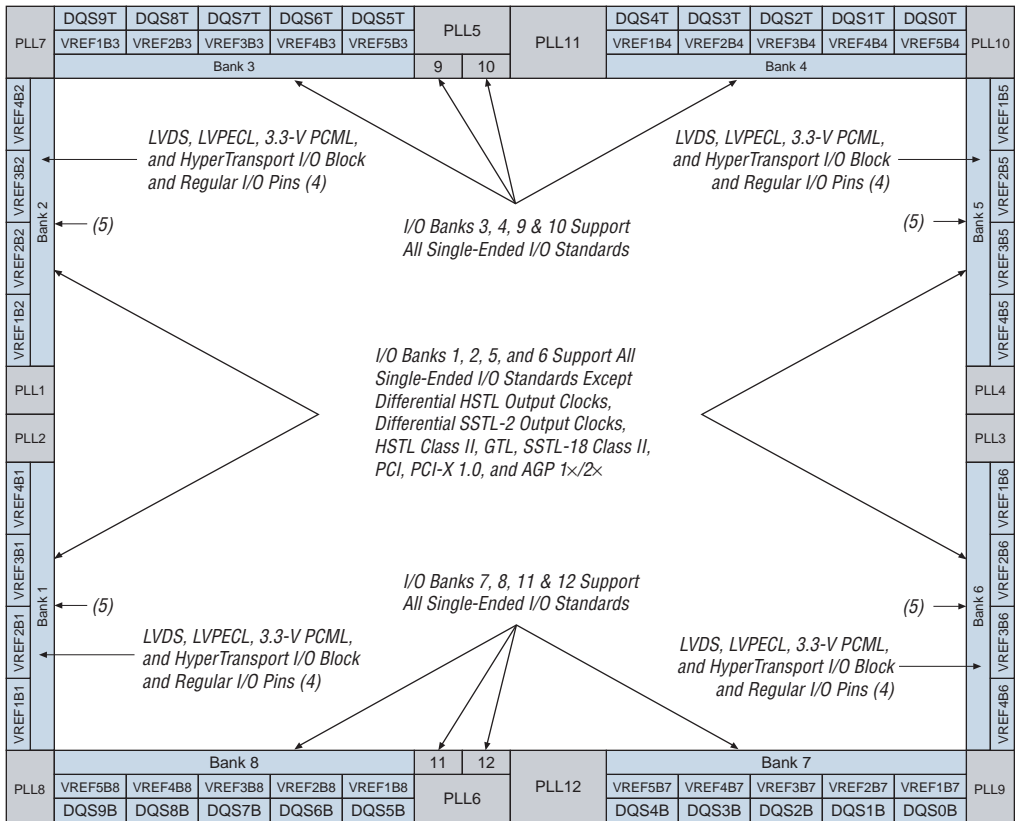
PLL7

| DQS9T | DQS8T | DQS7T | DQS6T | DQS5T |
|---|---|---|---|---|
| VREF1B3 | VREF2B3 | VREF3B3 | VREF4B3 | VREF5B3 |

Bank 3

PLL5

9 10

PLL11

| DQS4T | DQS3T | DQS2T | DQS1T | DQS0T |
|---|---|---|---|---|
| VREF1B4 | VREF2B4 | VREF3B4 | VREF4B4 | VREF5B4 |

Bank 4

PLL10

VREF4B2 VREF3B2 VREF2B2 VREF1B2 Bank 2

LVDS, LVPECL, 3.3-V PCML, and HyperTransport I/O Block and Regular I/O Pins (4)

(5)

I/O Banks 3, 4, 9 & 10 Support All Single-Ended I/O Standards

LVDS, LVPECL, 3.3-V PCML, and HyperTransport I/O Block and Regular I/O Pins (4)

(5)

Bank 5 VREF1B5 VREF2B5 VREF3B5 VREF4B5

PLL1

PLL2

I/O Banks 1, 2, 5, and 6 Support All Single-Ended I/O Standards Except Differential HSTL Output Clocks, Differential SSTL-2 Output Clocks, HSTL Class II, GTL, SSTL-18 Class II, PCI, PCI-X 1.0, and AGP 1×/2×

PLL4

PLL3

VREF4B1 VREF3B1 VREF2B1 VREF1B1 Bank 1

(5)

I/O Banks 7, 8, 11 & 12 Support All Single-Ended I/O Standards

(5)

LVDS, LVPECL, 3.3-V PCML, and HyperTransport I/O Block and Regular I/O Pins (4)

LVDS, LVPECL, 3.3-V PCML, and HyperTransport I/O Block and Regular I/O Pins (4)

Bank 6 VREF1B6 VREF2B6 VREF3B6 VREF4B6

PLL8

Bank 8

| VREF5B8 | VREF4B8 | VREF3B8 | VREF2B8 | VREF1B8 |
|---|---|---|---|---|
| DQS9B | DQS8B | DQS7B | DQS6B | DQS5B |

11 12

PLL6

PLL12

Bank 7

| VREF5B7 | VREF4B7 | VREF3B7 | VREF2B7 | VREF1B7 |
|---|---|---|---|---|
| DQS4B | DQS3B | DQS2B | DQS1B | DQS0B |

PLL9